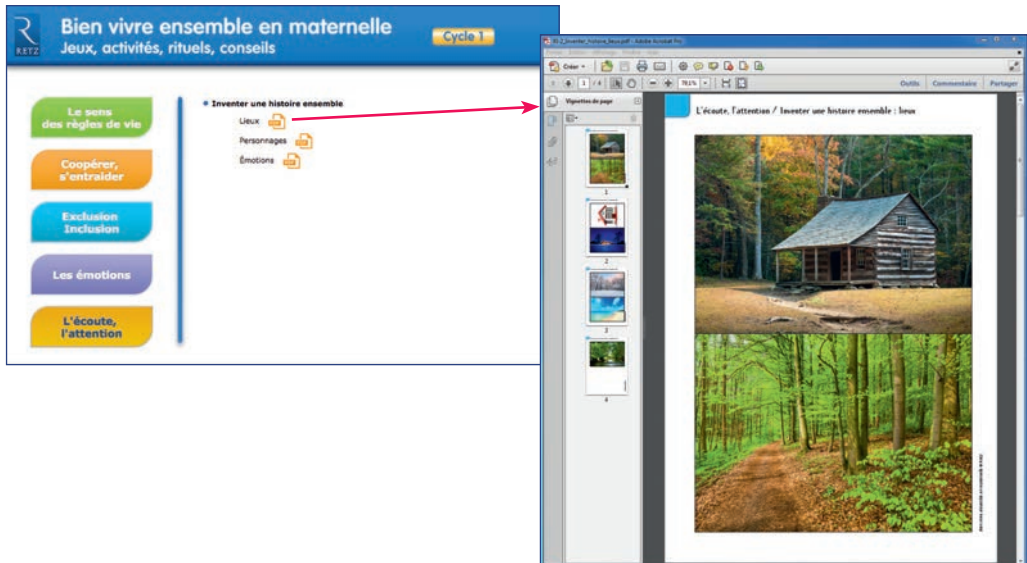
RETZ

Bien vivre ensemble en maternelle
Jeux, activités, rituels, conseils

Cycle 1

Le sens des règles de vie

Coopérer, s'entraider

Exclusion Inclusion

Les émotions

L'écoute, l'attention

• Inventer une histoire ensemble

Lieux

Personnages

Émotions

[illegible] - Adobe Acrobat Pro

Créer

1 / 4

78,1%

Outils

Commentaire

Partager

Vignettes de page

1

2

3

4

L'écoute, l'attention / Inventer une histoire ensemble : lieux